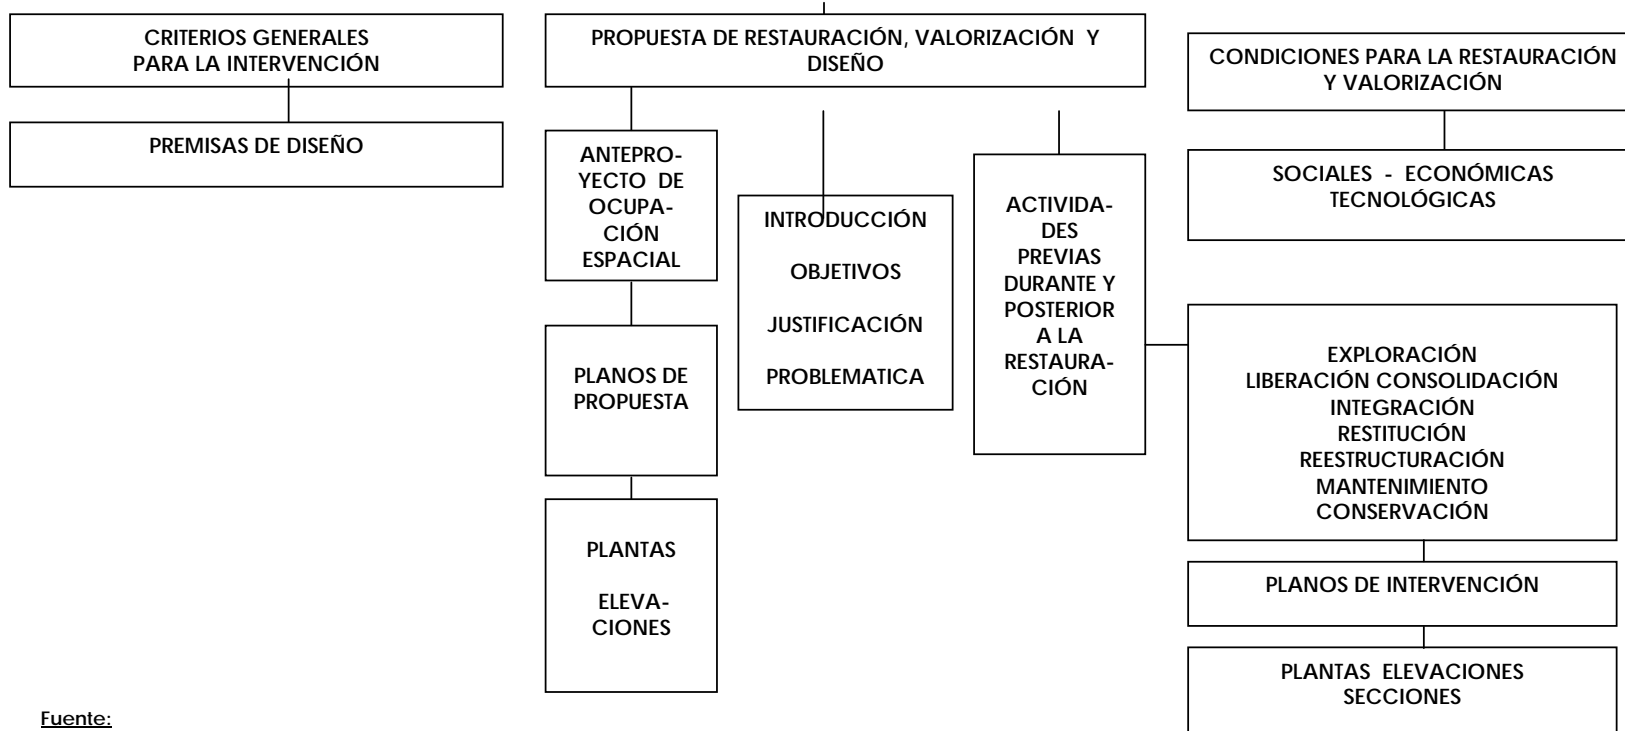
CRITERIOS GENERALES PARA LA INTERVENCIÓN

PREMISAS DE DISEÑO

PROPUESTA DE RESTAURACIÓN, VALORIZACIÓN Y DISEÑO

ANTEPROYECTO DE OCUPACIÓN ESPACIAL

PLANOS DE PROPUESTA

PLANTAS

ELEVACIONES

INTRODUCCIÓN

OBJETIVOS

JUSTIFICACIÓN

PROBLEMATICA

ACTIVIDADES PREVIAS DURANTE Y POSTERIOR A LA RESTAURACIÓN

CONDICIONES PARA LA RESTAURACIÓN Y VALORIZACIÓN

SOCIALES - ECONÓMICAS TECNOLÓGICAS

EXPLORACIÓN
LIBERACIÓN CONSOLIDACIÓN
INTEGRACIÓN
RESTITUCIÓN
REESTRUCTURACIÓN
MANTENIMIENTO
CONSERVACIÓN

PLANOS DE INTERVENCIÓN

PLANTAS ELEVACIONES SECCIONES

Fuente: